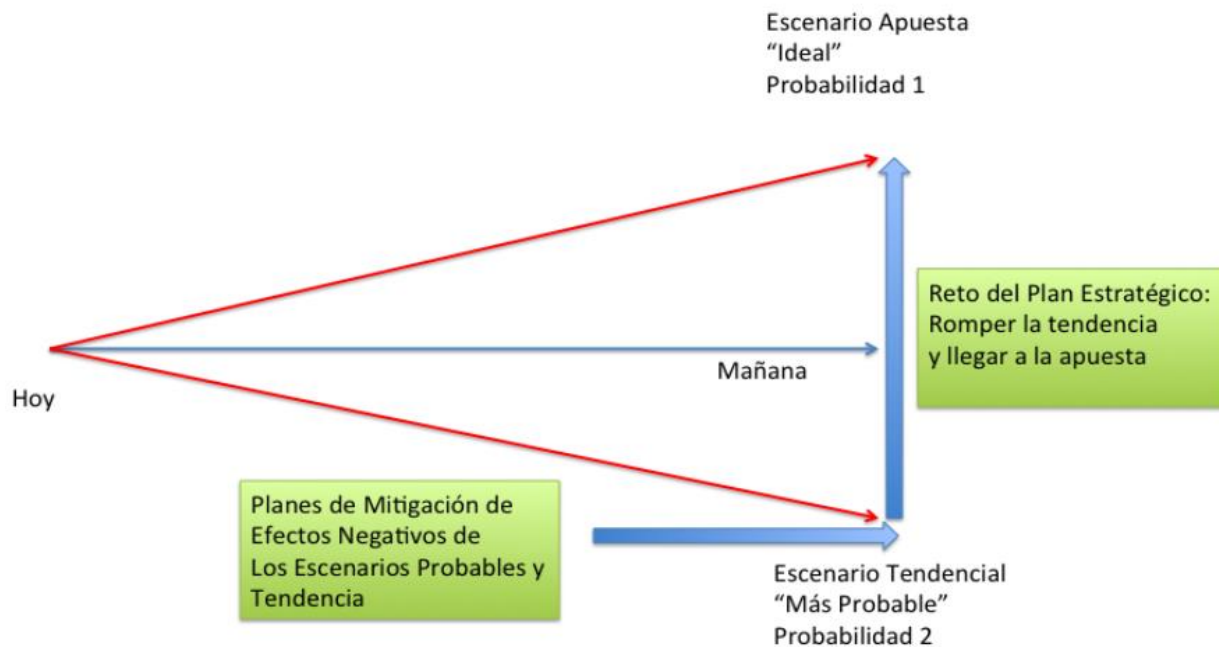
Escenario Apuesta
“Ideal”
Probabilidad 1

Reto del Plan Estratégico:
Romper la tendencia
y llegar a la apuesta

Mañana

Hoy

Planes de Mitigación de
Efectos Negativos de
Los Escenarios Probables y
Tendencia

Escenario Tendencial
“Más Probable”
Probabilidad 2